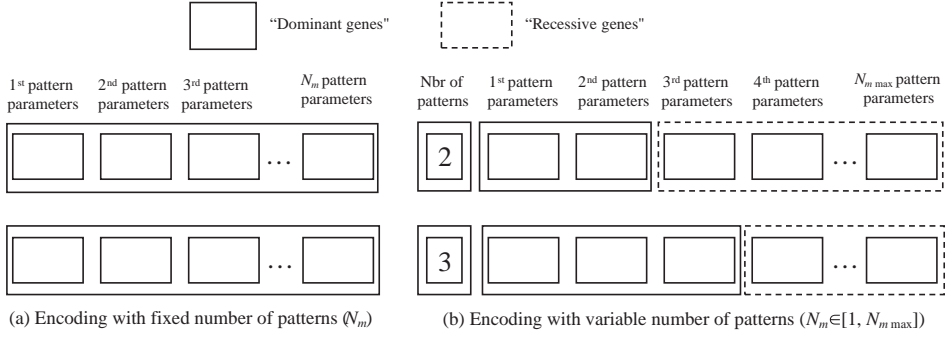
"Dominant genes"

"Recessive genes"

1$^{st}$ pattern parameters

2$^{nd}$ pattern parameters

3$^{rd}$ pattern parameters

$N_m$ pattern parameters

…

…

(a) Encoding with fixed number of patterns ($N_m$)

Nbr of patterns

1$^{st}$ pattern parameters

2$^{nd}$ pattern parameters

3$^{rd}$ pattern parameters

4$^{th}$ pattern parameters

$N_{m\,\max}$ pattern parameters

2

…

3

…

(b) Encoding with variable number of patterns ($N_m \in [1, N_{m\,\max}]$)